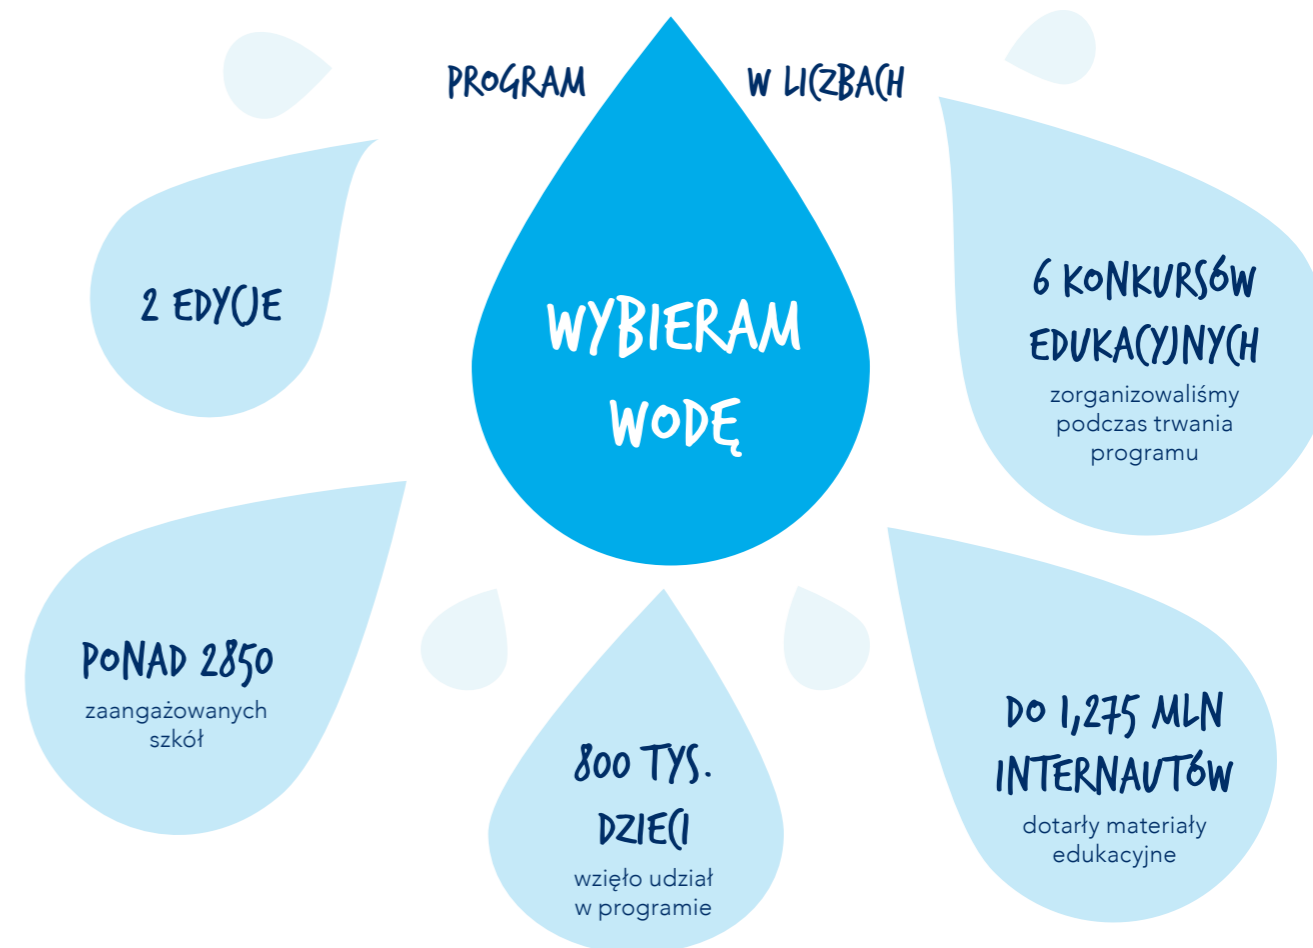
PROGRAM W LICZBACH

WYBIERAM WODĘ

2 EDYCJE

6 KONKURSÓW EDUKACYJNYCH
zorganizowaliśmy podczas trwania programu

PONAD 2850
zaangażowanych szkół

800 TYS. DZIECI
wzięło udział w programie

DO 1,275 MLN INTERNAUTÓW
dotarły materiały edukacyjne